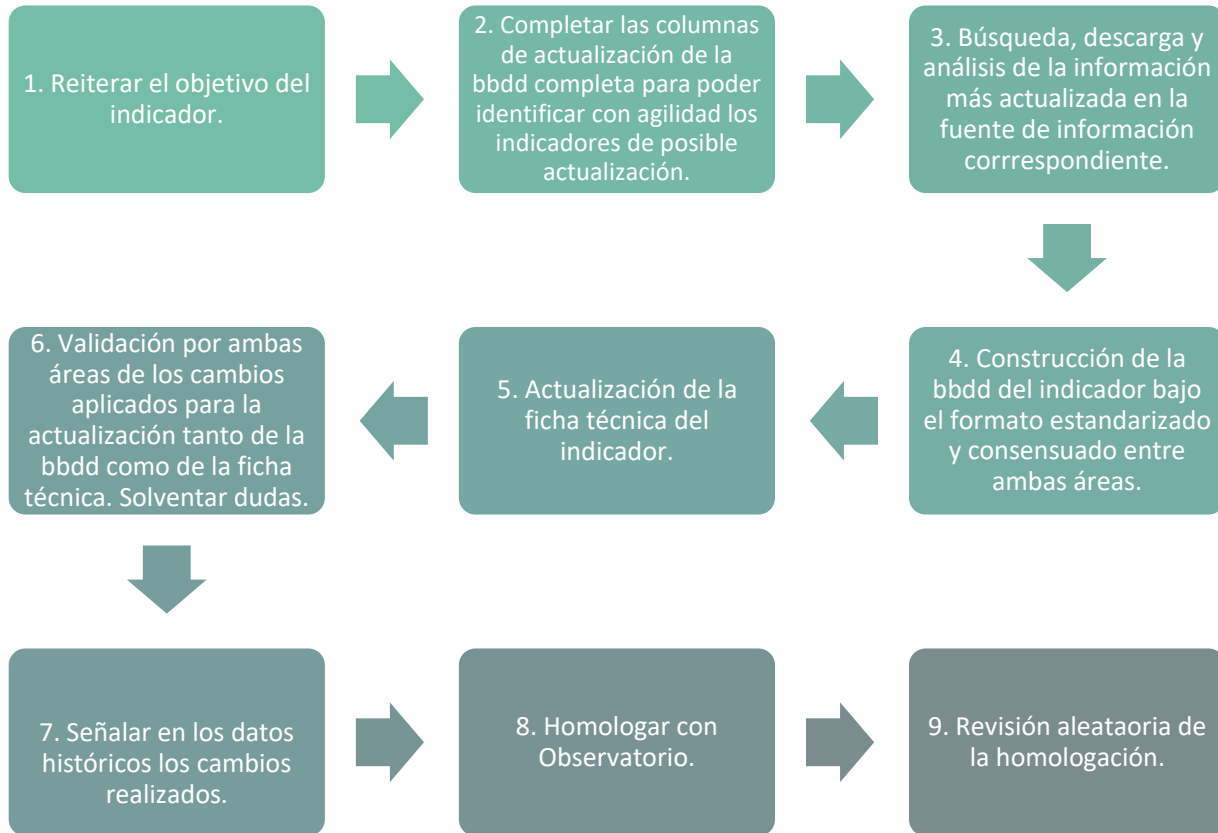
1. Reiterar el objetivo del indicador.

2. Completar las columnas de actualización de la bbdd completa para poder identificar con agilidad los indicadores de posible actualización.

3. Búsqueda, descarga y análisis de la información más actualizada en la fuente de información corrrespondiente.

4. Construcción de la bbdd del indicador bajo el formato estandarizado y consensuado entre ambas áreas.

5. Actualización de la ficha técnica del indicador.

6. Validación por ambas áreas de los cambios aplicados para la actualización tanto de la bbdd como de la ficha técnica. Solventar dudas.

7. Señalar en los datos históricos los cambios realizados.

8. Homologar con Observatorio.

9. Revisión aleataoria de la homologación.